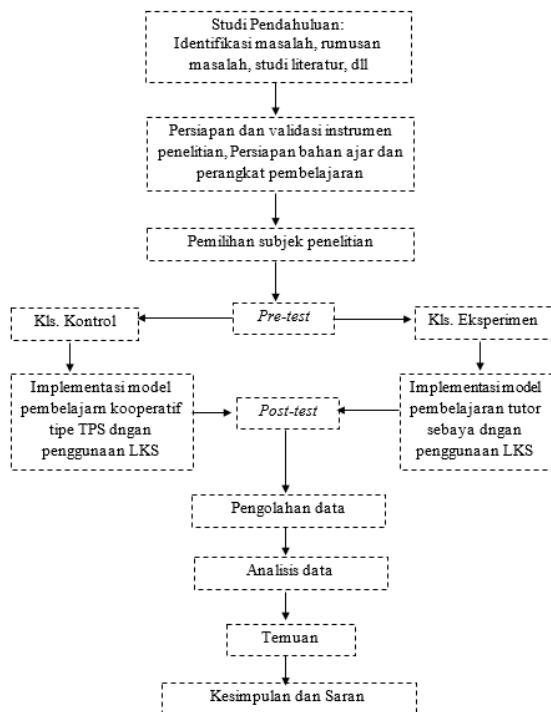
Studi Pendahuluan: Identifikasi masalah, rumusan masalah, studi literatur, dll

Persiapan dan validasi instrumen penelitian, Persiapan bahan ajar dan perangkat pembelajaran

Pemilihan subjek penelitian

Kls. Kontrol

Pre-test

Kls. Eksperimen

Implementasi model pembelajarn kooperatif tipe TPS dngan penggunaan LKS

Post-test

Implementasi model pembelajaran tutor sebaya dngan penggunaan LKS

Pengolahan data

Analisis data

Temuan

Kesimpulan dan Saran